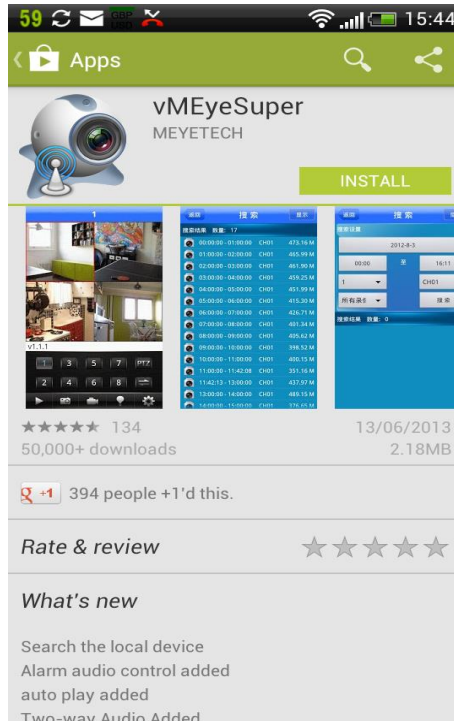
59 15:44

Apps

vMEyeSuper
MEYETECH

INSTALL

1

v1.1.1

1 3 5 7 PTZ
2 4 6 8

搜索
搜索结果 数量: 17
00:00:00 - 01:00:00 CH01 473.16 M
01:00:00 - 02:00:00 CH01 465.99 M
02:00:00 - 03:00:00 CH01 461.90 M
03:00:00 - 04:00:00 CH01 459.25 M
04:00:00 - 05:00:00 CH01 451.99 M
05:00:00 - 06:00:00 CH01 415.30 M
06:00:00 - 07:00:00 CH01 426.71 M
07:00:00 - 08:00:00 CH01 491.34 M
08:00:00 - 09:00:00 CH01 495.62 M
09:00:00 - 10:00:00 CH01 398.52 M
10:00:00 - 11:00:00 CH01 400.15 M
11:00:00 - 11:42:08 CH01 351.16 M
11:42:13 - 13:00:00 CH01 437.97 M
13:00:00 - 14:00:00 CH01 489.15 M
14:00:00 - 15:00:00 CH01 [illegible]

搜索
搜索设置
2012-8-3
00:00 至 16:11
1 CH01
所有录像 搜索
搜索结果 数量: 0

★★★★★ 134
50,000+ downloads

13/06/2013
2.18MB

+1 394 people +1'd this.

Rate & review

What's new

Search the local device
Alarm audio control added
auto play added
Two-way Audio Added